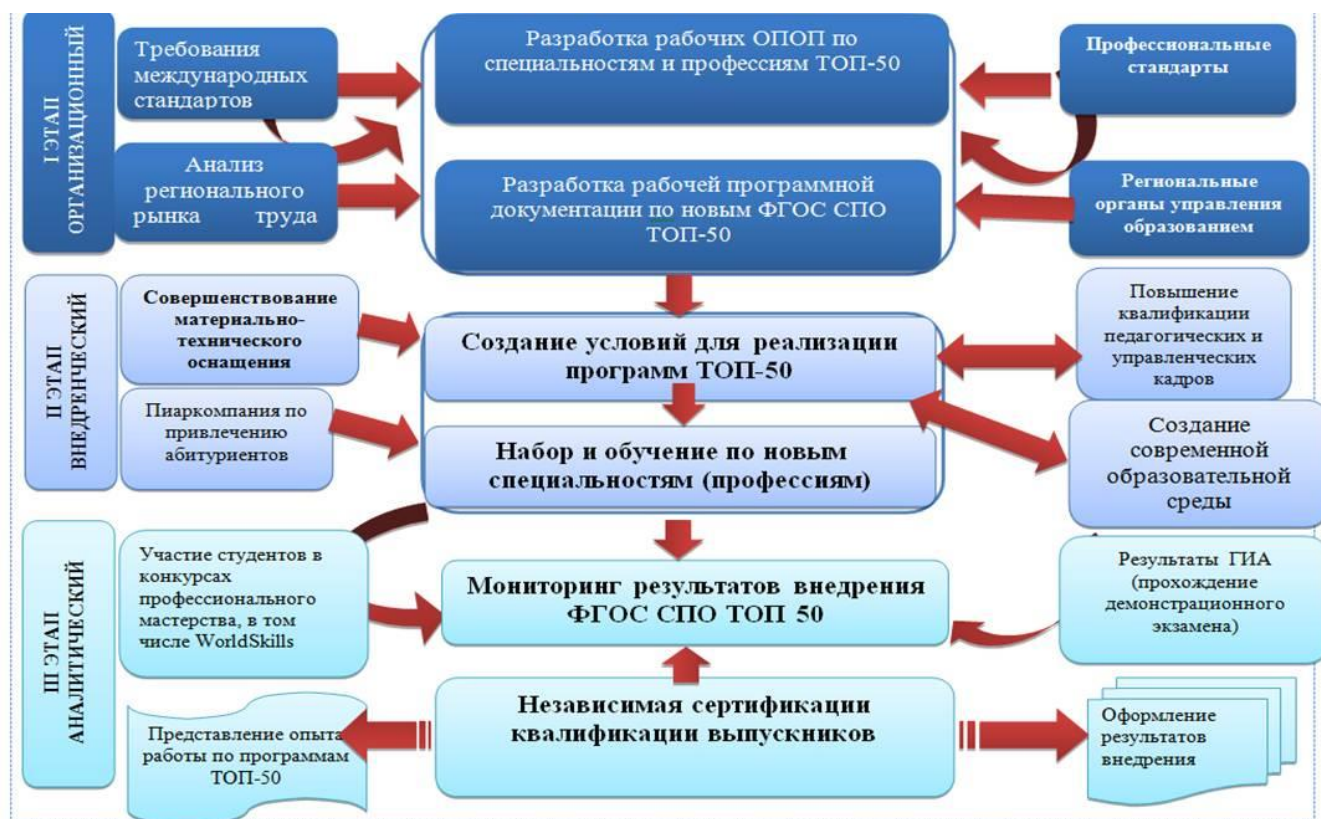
I ЭТАП ОРГАНИЗАЦИОННЫЙ

Требования международных стандартов

Анализ регионального рынка труда

Разработка рабочих ОПОП по специальностям и профессиям ТОП-50

Разработка рабочей программной документации по новым ФГОС СПО ТОП-50

Профессиональные стандарты

Региональные органы управления образованием

II ЭТАП ВНЕДРЕНЧЕСКИЙ

Совершенствование материально-технического оснащения

Пиаркомпания по привлечению абитуриентов

Создание условий для реализации программ ТОП-50

Набор и обучение по новым специальностям (профессиям)

Повышение квалификации педагогических и управленческих кадров

Создание современной образовательной среды

III ЭТАП АНАЛИТИЧЕСКИЙ

Участие студентов в конкурсах профессионального мастерства, в том числе WorldSkills

Мониторинг результатов внедрения ФГОС СПО ТОП 50

Результаты ГИА (прохождение демонстрационного экзамена)

Представление опыта работы по программам ТОП-50

Независимая сертификации квалификации выпускников

Оформление результатов внедрения